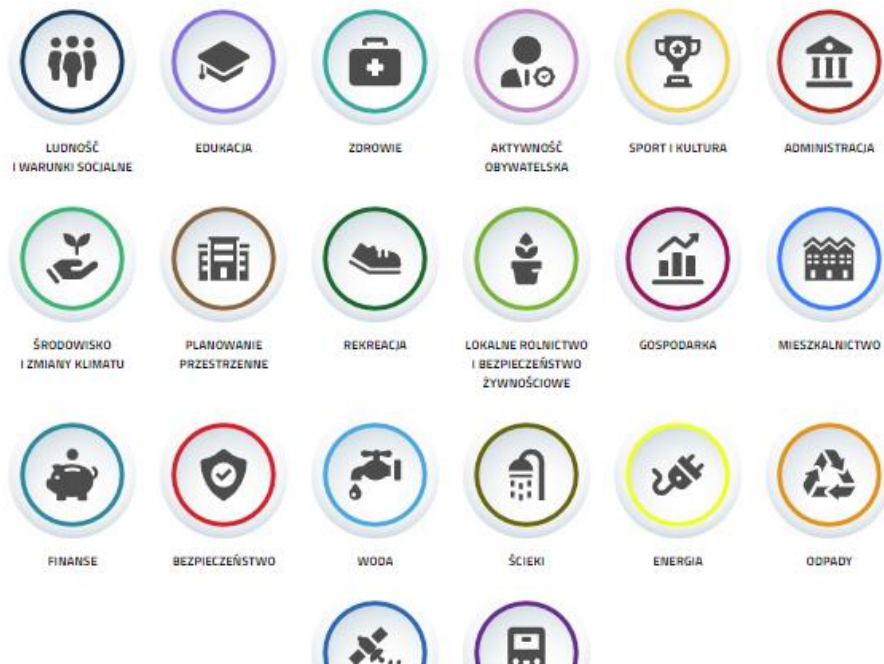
LUDNOŚĆ I WARUNKI SOCJALNE

EDUKACJA

ZDROWIE

AKTYWNOŚĆ OBYWATELSKA

SPORT I KULTURA

ADMINISTRACJA

ŚRODOWISKO I ZMIANY KLIMATU

PLANOWANIE PRZESTRZENNE

REKREACJA

LOKALNE ROLNICTWO I BEZPIECZEŃSTWO ŻYWNOŚCIOWE

GOSPODARKA

MIESZKALNICTWO

FINANSE

BEZPIECZEŃSTWO

WODA

ŚCIEKI

ENERGIA

ODPADY